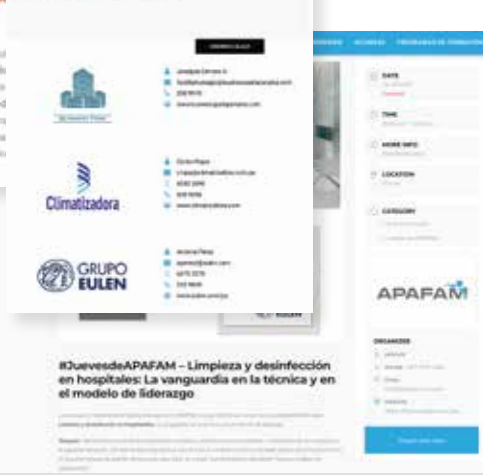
Climatizadora

GRUPO EULEN

DATE

TIME

MORE INFO

LOCATION

CATEGORY

APAFAM

ORGANIZER

#JuevesdeAPAFAM – Limpieza y desinfección en hospitales: La vanguardia en la técnica y en el modelo de liderazgo

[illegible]